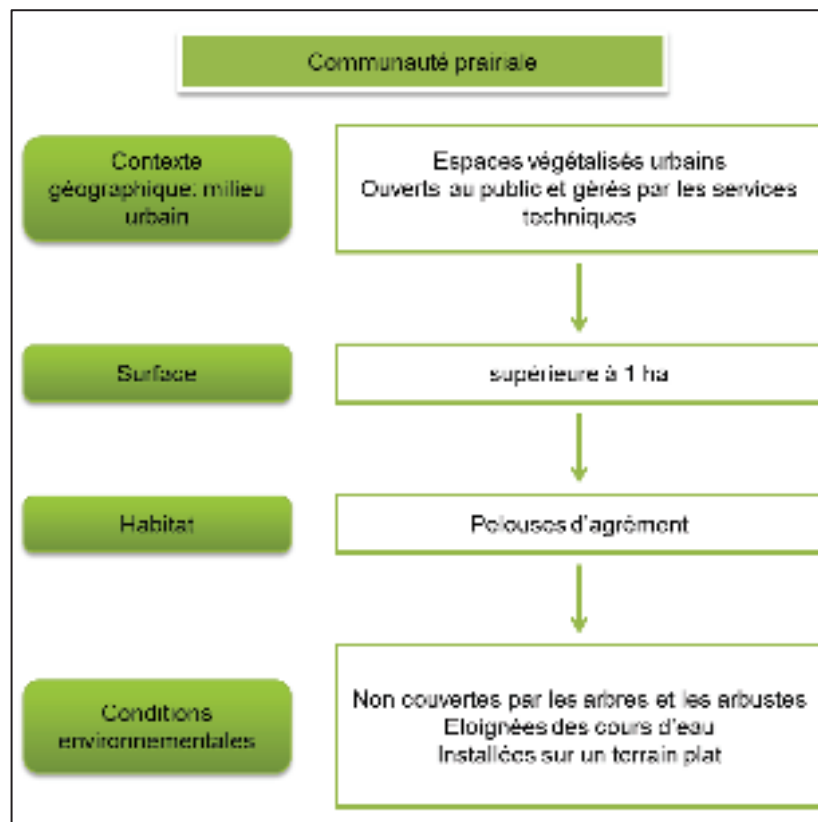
Communauté prairiale

Contexte géographique: milieu urbain

Espaces végétalisés urbains
Ouverts au public et gérés par les services techniques

Surface

supérieure à 1 ha

Habitat

Pelouses d'agrément

Conditions environnementales

Non couvertes par les arbres et les arbustes
Eloignées des cours d'eau
Installées sur un terrain plat